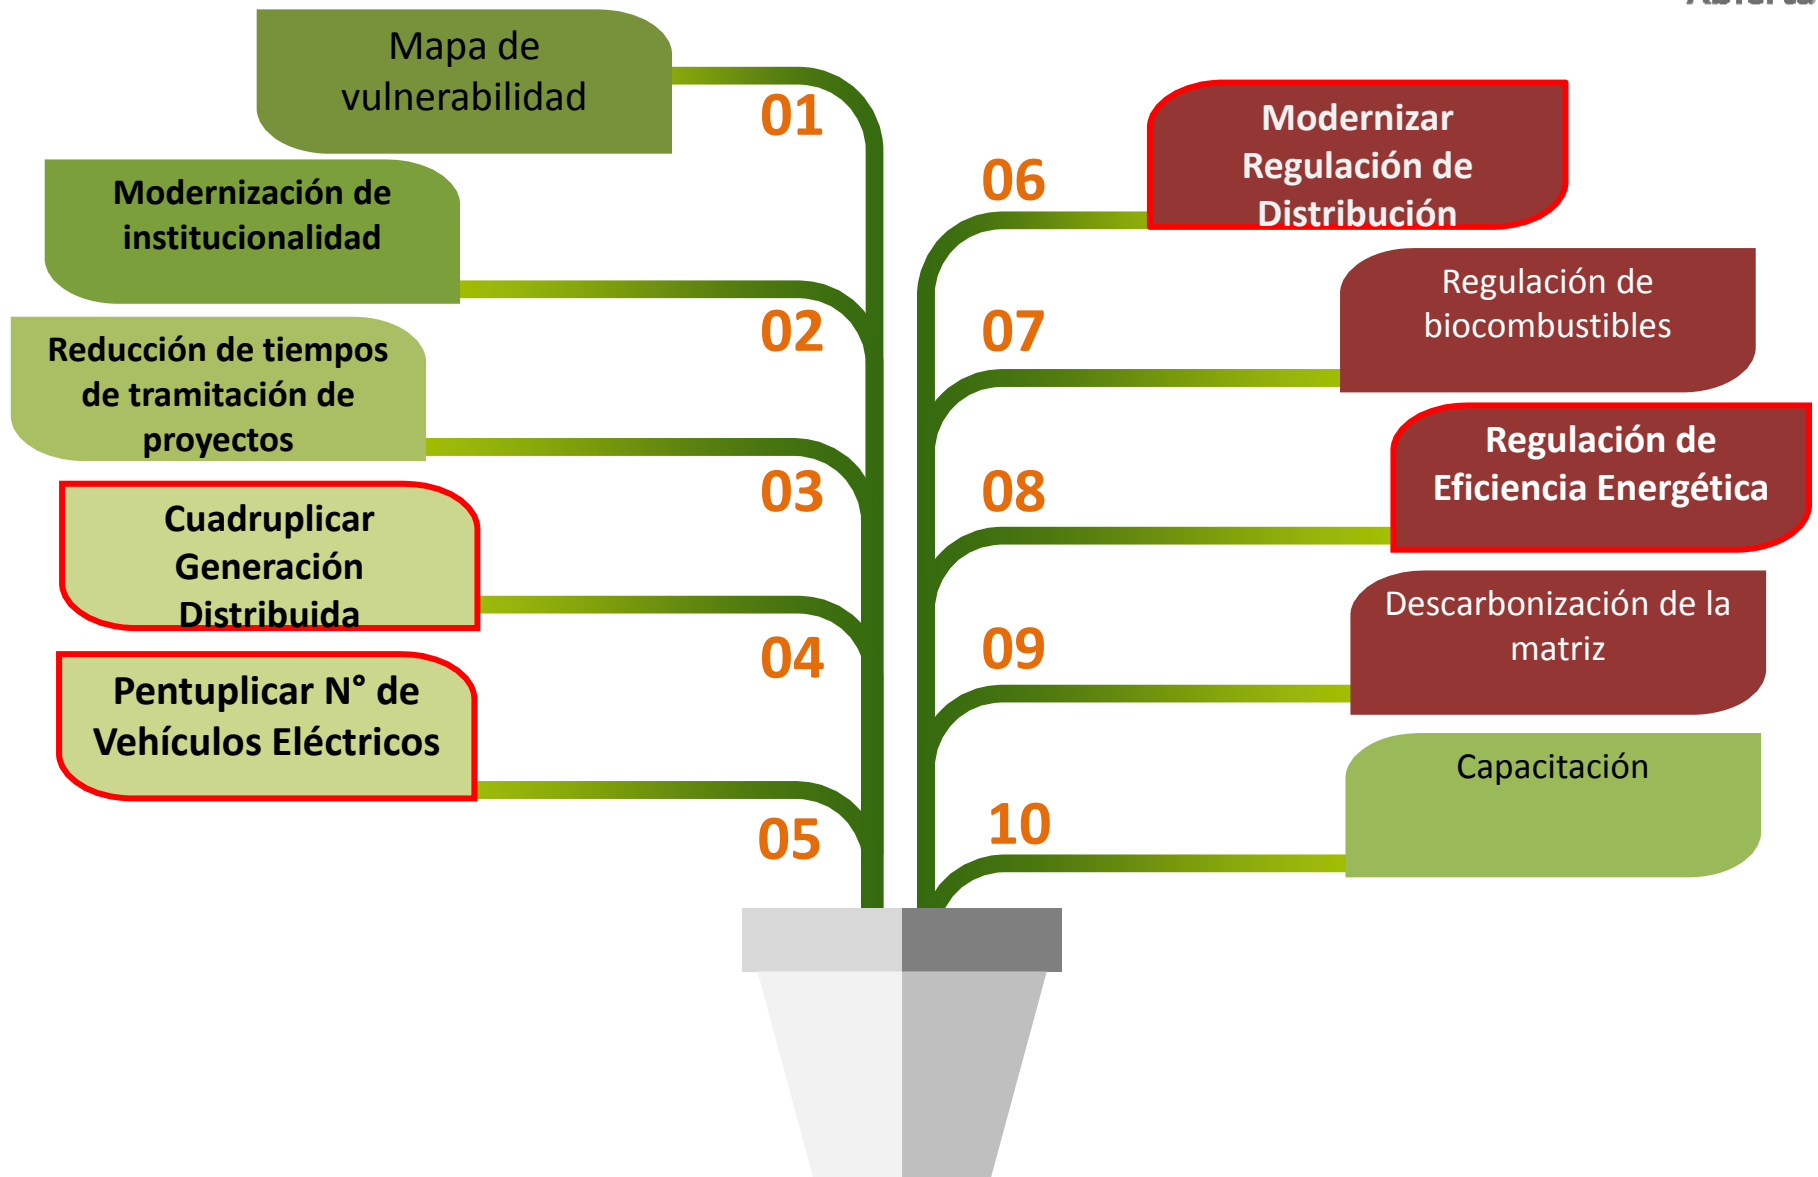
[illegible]

Mapa de vulnerabilidad

01

Modernización de institucionalidad

02

Reducción de tiempos de tramitación de proyectos

03

Cuadruplicar Generación Distribuida

04

Pentuplicar N° de Vehículos Eléctricos

05

06

Modernizar Regulación de Distribución

07

Regulación de biocombustibles

08

Regulación de Eficiencia Energética

09

Descarbonización de la matriz

10

Capacitación